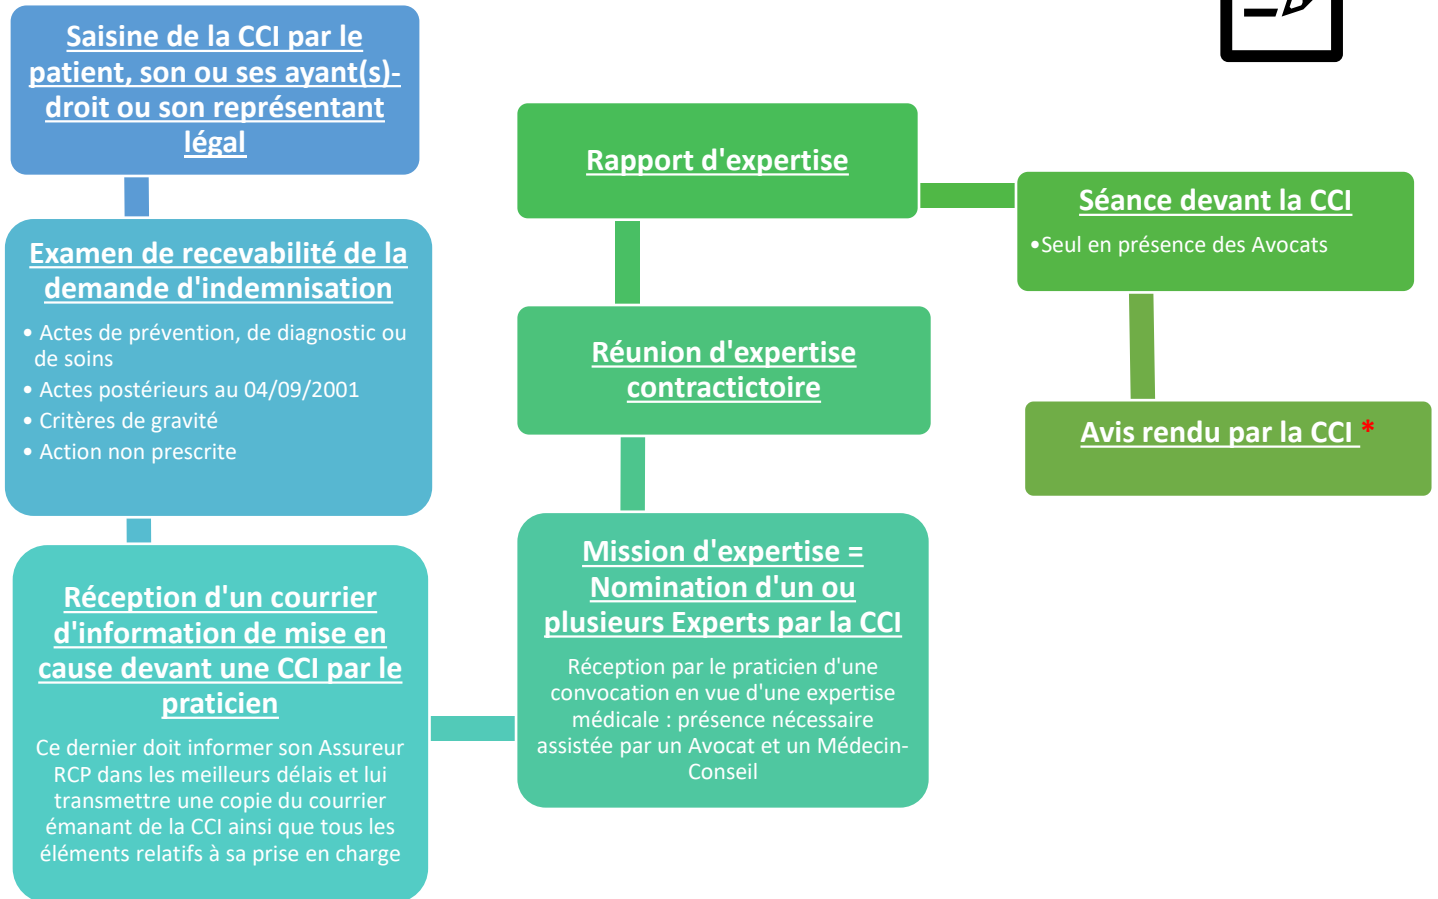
Saisine de la CCI par le patient, son ou ses ayant(s)-droit ou son représentant légal

Examen de recevabilité de la demande d'indemnisation

• Actes de prévention, de diagnostic ou de soins
• Actes postérieurs au 04/09/2001
• Critères de gravité
• Action non prescrite

Réception d'un courrier d'information de mise en cause devant une CCI par le praticien

Ce dernier doit informer son Assureur RCP dans les meilleurs délais et lui transmettre une copie du courrier émanant de la CCI ainsi que tous les éléments relatifs à sa prise en charge

Mission d'expertise = Nomination d'un ou plusieurs Experts par la CCI

Réception par le praticien d'une convocation en vue d'une expertise médicale : présence nécessaire assistée par un Avocat et un Médecin-Conseil

Réunion d'expertise contractictoire

Rapport d'expertise

Séance devant la CCI

•Seul en présence des Avocats

Avis rendu par la CCI *